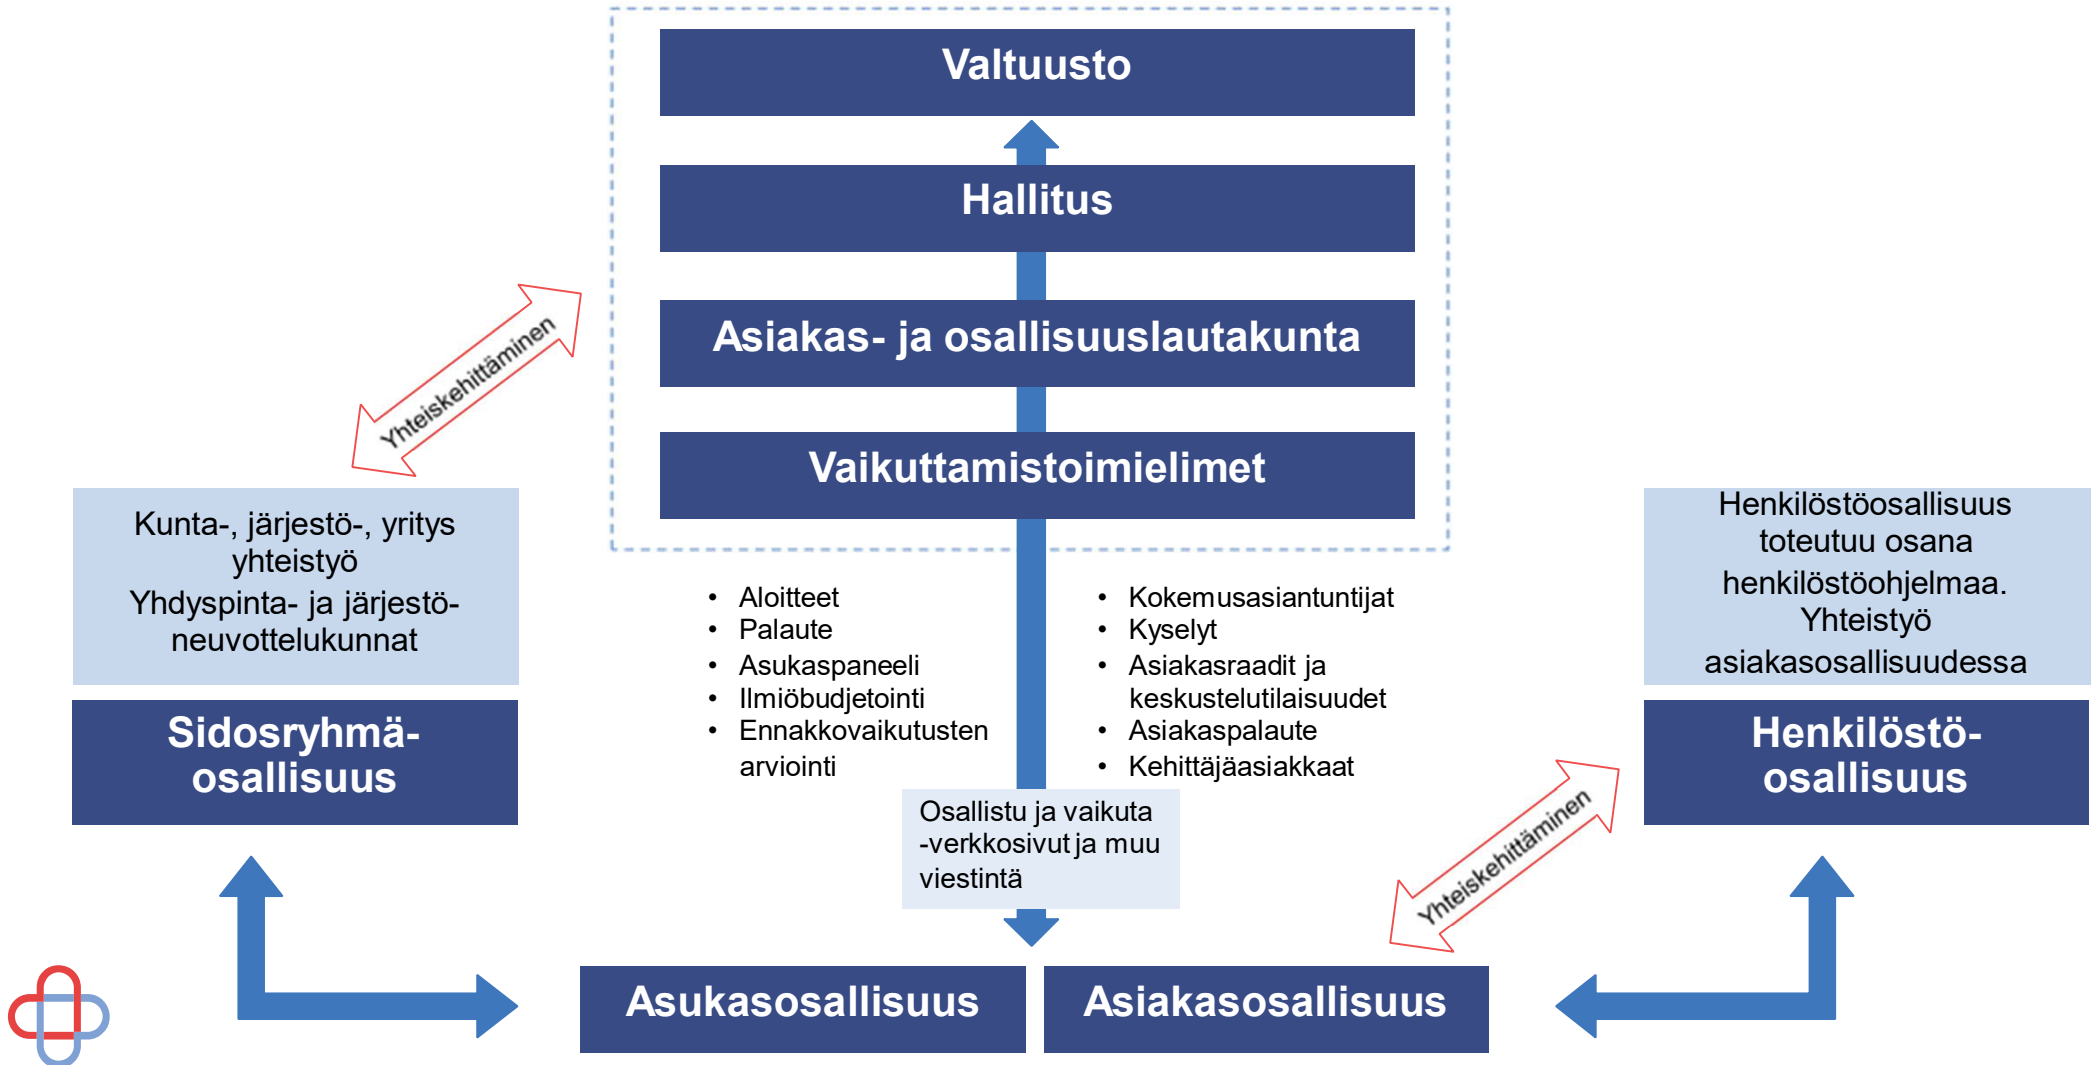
Valtuusto

Hallitus

Asiakas- ja osallisuuslautakunta

Vaikuttamistoimielimet

Yhteiskehittäminen

Kunta-, järjestö-, yritys yhteistyö
Yhdyspinta- ja järjestöneuvottelukunnat

Sidosryhmäosallisuus

- Aloitteet
- Palaute
- Asukaspaneeli
- Ilmiöbudjetointi
- Ennakkovaikutusten arviointi

- Kokemusasiantuntijat
- Kyselyt
- Asiakasraadit ja keskustelutilaisuudet
- Asiakaspalaute
- Kehittäjäasiakkaat

Osallistu ja vaikuta -verkkosivut ja muu viestintä

Henkilöstöosallisuus toteutuu osana henkilöstöohjelmaa. Yhteistyö asiakasosallisuudessa

Henkilöstöosallisuus

Yhteiskehittäminen

Asukasosallisuus

Asiakasosallisuus